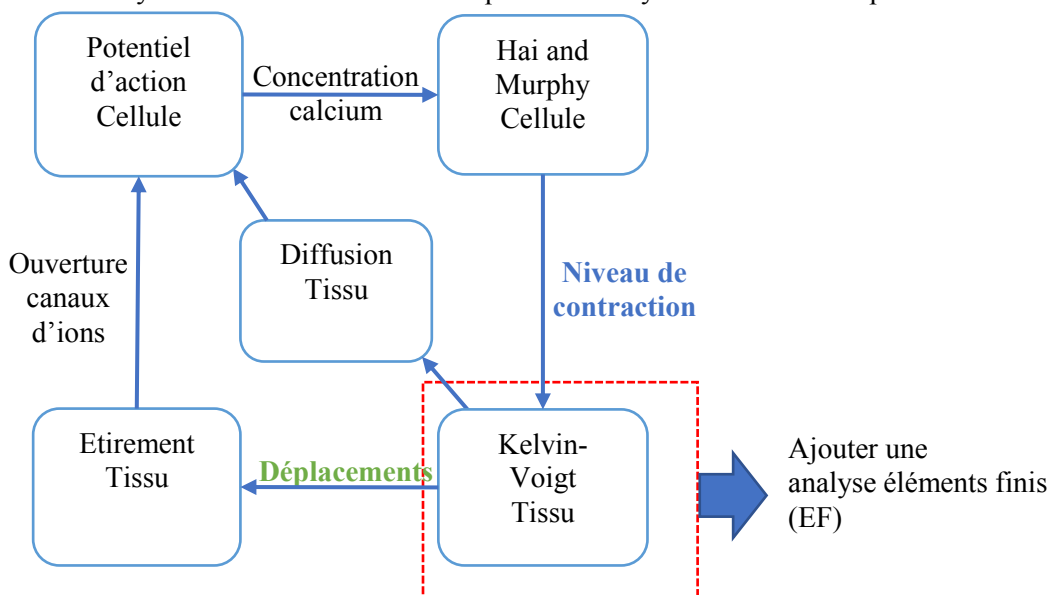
Potentiel d'action Cellule

Concentration calcium

Hai and Murphy Cellule

Diffusion Tissu

Ouverture canaux d'ions

Niveau de contraction

Etirement Tissu

Déplacements

Kelvin-Voigt Tissu

Ajouter une analyse éléments finis (EF)